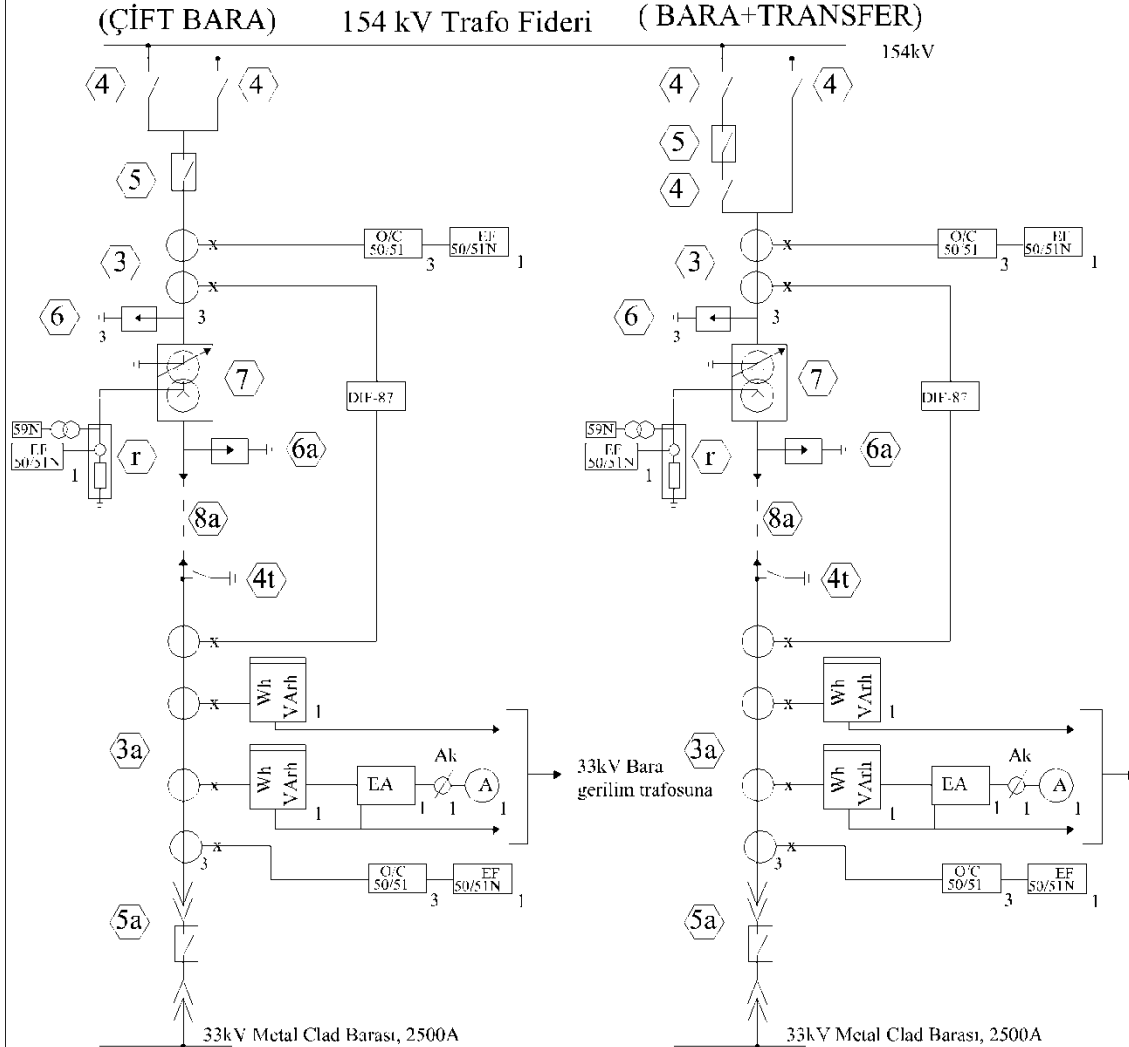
(ÇİFT BARA) 154 kV Trafo Fideri ( BARA+TRANSFER)

154kV

4 4 4 4

5 5

4

O/C 50/51 3 EF 50/51N 1

O/C 50/51 3 EF 50/51N 1

3 3

6 3 3

6 3 3

7 7

DIF-87 DIF-87

59N EF 50/51N 1 r 6a

59N EF 50/51N 1 r 6a

8a 8a

4t 4t

Wh VArh 1

Wh VArh 1

3a 3a

Wh VArh 1 EA 1 Ak 1 A 1

33kV Bara gerilim trafosuna

Wh VArh 1 EA 1 Ak 1 A 1

3 O/C 50/51 3 EF 50/51N 1

3 O/C 50/51 3 EF 50/51N 1

5a 5a

33kV Metal Clad Barası, 2500A

33kV Metal Clad Barası, 2500A